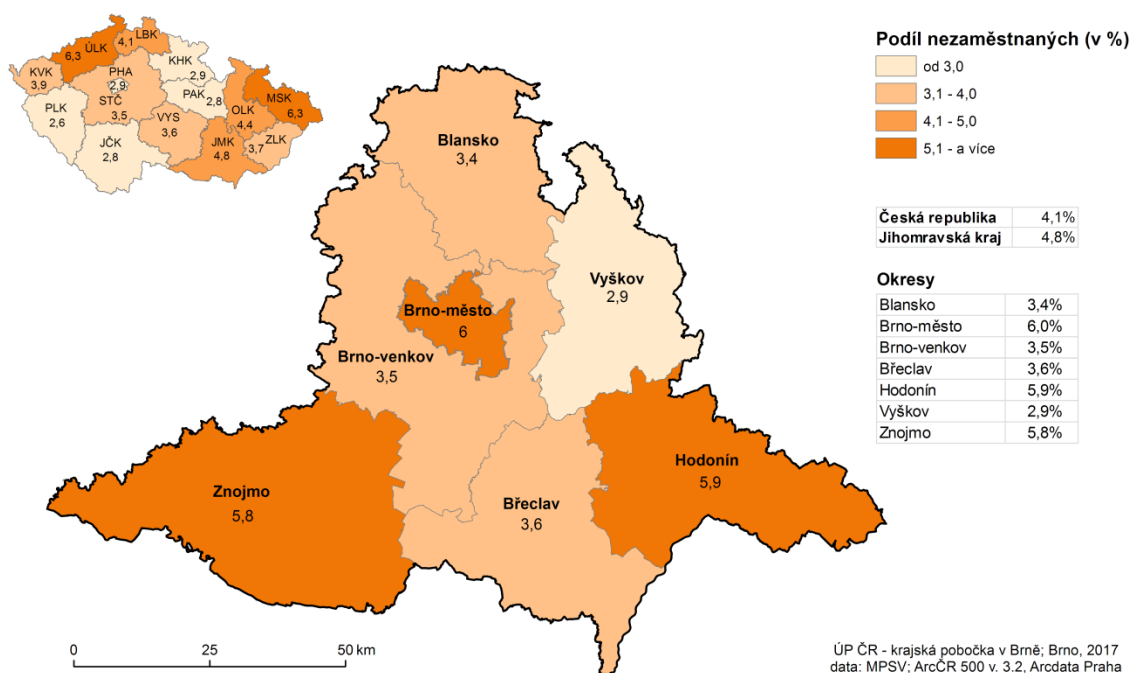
ÚLK
6,3
4,1
LBK
KVK
3,9
PHA
2,9
KHK
2,9
STČ
3,5
PAK
2,8
MSK
6,3
PLK
2,6
VYS
3,6
OLK
4,4
JČK
2,8
JMK
4,8
3,7
ZLK

Podíl nezaměstnaných (v %)
od 3,0
3,1 - 4,0
4,1 - 5,0
5,1 - a více

| Česká republika | 4,1% |
|---|---|
| Jihomravská kraj | 4,8% |

Okresy

| Blansko | 3,4% |
|---|---|
| Brno-město | 6,0% |
| Brno-venkov | 3,5% |
| Břeclav | 3,6% |
| Hodonín | 5,9% |
| Vyškov | 2,9% |
| Znojmo | 5,8% |

Blansko
3,4
Vyškov
2,9
Brno-město
6
Brno-venkov
3,5
Hodonín
5,9
Znojmo
5,8
Břeclav
3,6

0
25
50 km

ÚP ČR - krajská pobočka v Brně; Brno, 2017
data: MPSV; ArcČR 500 v. 3.2, Arcdata Praha